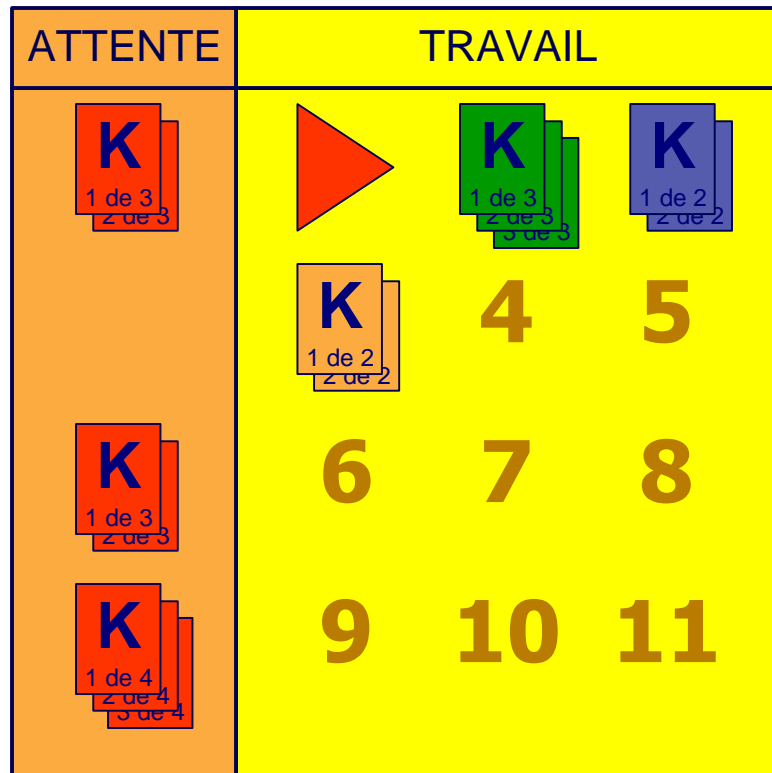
| ATTENTE | TRAVAIL | | |
|---|---|---|---|
| K 1 de 3 2 de 3 | | K 1 de 3 2 de 3 3 de 3 | K 1 de 2 2 de 2 |
| | K 1 de 2 2 de 2 | 4 | 5 |
| K 1 de 3 2 de 3 | 6 | 7 | 8 |
| K 1 de 4 2 de 4 3 de 4 | 9 | 10 | 11 |